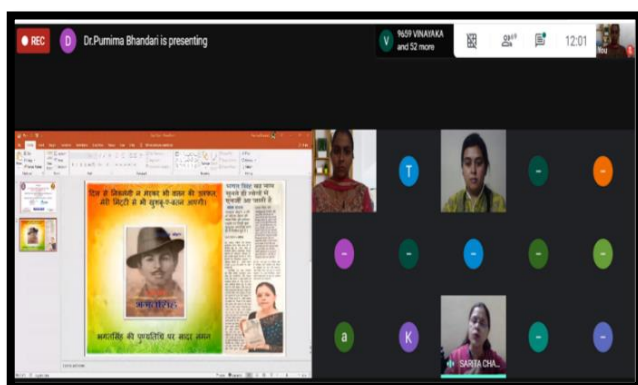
REC

D Dr.Purnima Bhandari is presenting

V 9659 VINAYAKA and 52 more

12:01

You

दिल से निकलेगी न मरकर भी वतन की उल्फत, मेरी मिट्टी से भी खुशबू-ए-वतन आएगी।

भगतसिंह

भगतसिंह की पुण्यतिथि पर शत शत नमन

T

a

K

SARITA CHA...